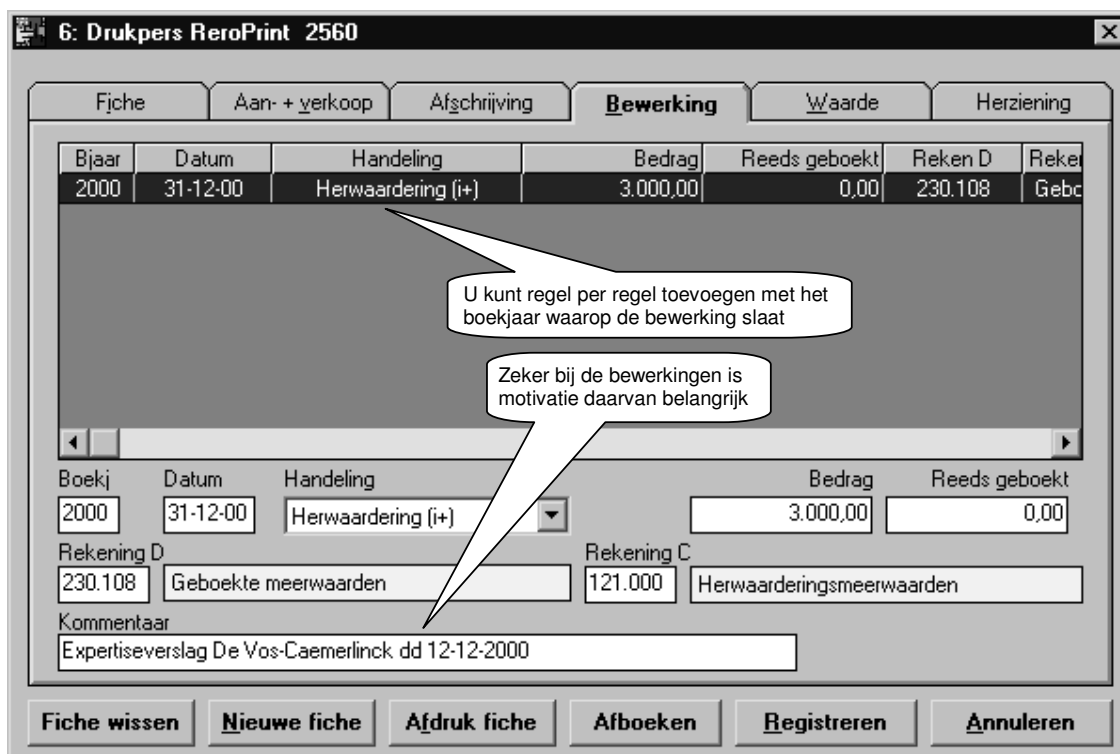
6: Drukpers ReroPrint 2560

Fiche | Aan- + verkoop | Afschrijving | Bewerking | Waarde | Herziening

| Bjaar | Datum | Handeling | Bedrag | Reeds geboekt | Reken D | Reke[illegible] |
|---|---|---|---|---|---|---|
| 2000 | 31-12-00 | Herwaardering (i+) | 3.000,00 | 0,00 | 230.108 | Gebo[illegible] |

U kunt regel per regel toevoegen met het boekjaar waarop de bewerking slaat

Zeker bij de bewerkingen is motivatie daarvan belangrijk

Boekj
2000
Datum
31-12-00
Handeling
Herwaardering (i+)
Bedrag
3.000,00
Reeds geboekt
0,00
Rekening D
230.108
Geboekte meerwaarden
Rekening C
121.000
Herwaarderingsmeerwaarden
Kommentaar
Expertiseverslag De Vos-Caemerlinck dd 12-12-2000

Fiche wissen | Nieuwe fiche | Afdruk fiche | Afboeken | Registreren | Annuleren